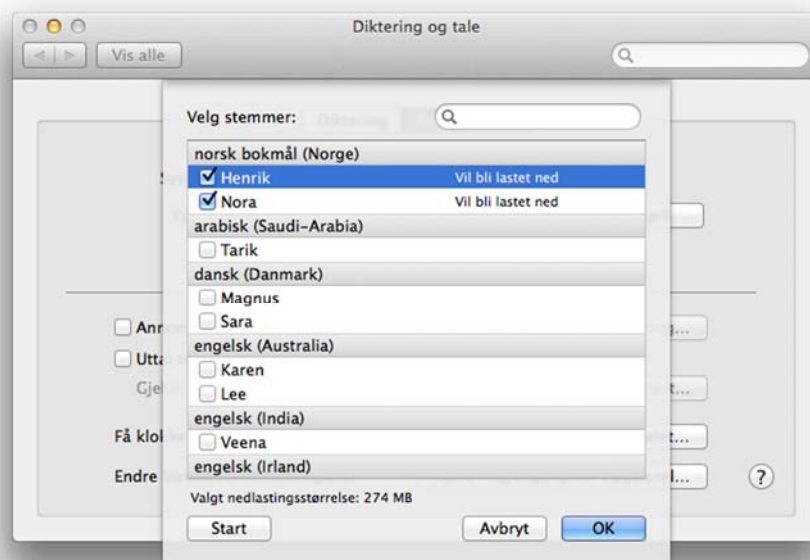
Diktering og tale

Vis alle

Velg stemmer:

Diktering

norsk bokmål (Norge)

Henrik Vil bli lastet ned

Nora Vil bli lastet ned

arabisk (Saudi-Arabia)

Tarik

dansk (Danmark)

Magnus

Sara

engelsk (Australia)

Karen

Lee

engelsk (India)

Veena

engelsk (Irland)

Valgt nedlastingsstørrelse: 274 MB

Start

Avbryt

OK

Ann

Utta

Gje

Få klo

Endre

?